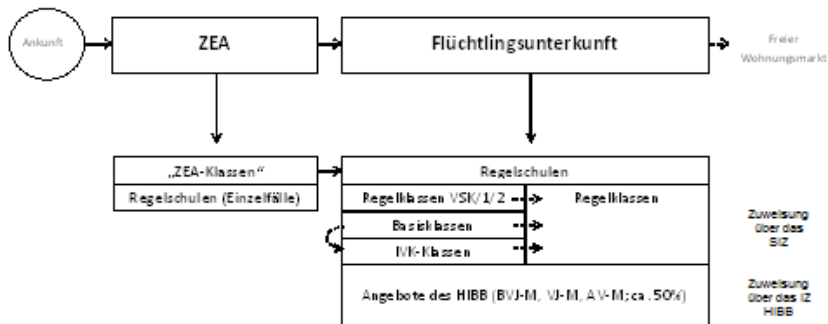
Ankunft

ZEA

Flüchtlingsunterkunft

Freier Wohnungsmarkt

„ZEA-Klassen"

Regelschulen (Einzelfälle)

Regelschulen

Regelklassen VSK/1/2

Regelklassen

Basisklassen

IVK-Klassen

Zuweisung über das SIZ

Angebote des HIBB (BVJ-M, VJ-M, AV-M; ca. 50%)

Zuweisung über das IZ HIBB